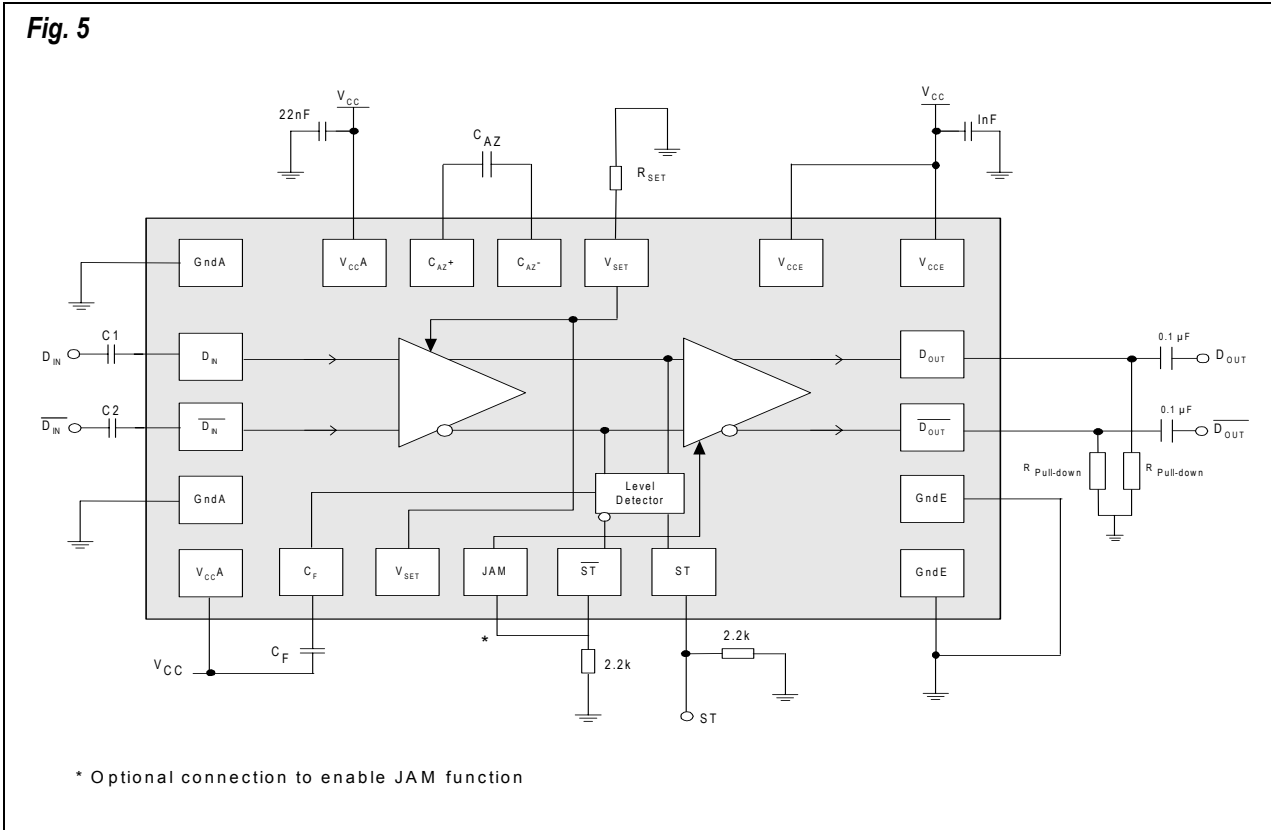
Fig. 5

$V_{CC}$
22nF
$C_{AZ}$
$R_{SET}$
$V_{CC}$
InF

GndA
$V_{CC}A$
$C_{AZ}+$
$C_{AZ}-$
$V_{SET}$
$V_{CCE}$
$V_{CCE}$

$D_{IN}$
C1
$D_{IN}$
$D_{OUT}$
0.1 µF
$D_{OUT}$

$\overline{D_{IN}}$
C2
$\overline{D_{IN}}$
$\overline{D_{OUT}}$
0.1 µF
$\overline{D_{OUT}}$

Level Detector

GndA
GndE
$R_{Pull-down}$
$R_{Pull-down}$

$V_{CC}A$
$C_F$
$V_{SET}$
JAM
$\overline{ST}$
ST
GndE

*
2.2k
2.2k
$V_{CC}$
$C_F$
ST

* Optional connection to enable JAM function